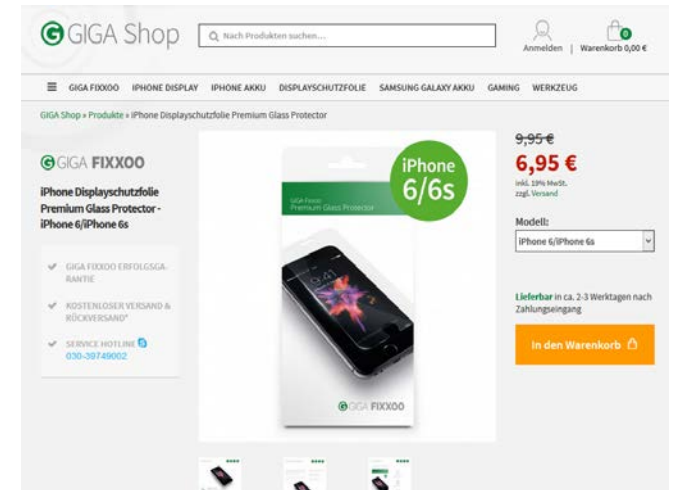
GIGA Shop

Nach Produkten suchen...

Anmelden | Warenkorb 0,00 €

0

GIGA FIXXOO IPHONE DISPLAY IPHONE AKKU DISPLAYSCHUTZFOLIE SAMSUNG GALAXY AKKU GAMING WERKZEUG

GIGA Shop » Produkte » iPhone Displayschutzfolie Premium Glass Protector

GIGA FIXXOO

iPhone Displayschutzfolie Premium Glass Protector - iPhone 6/iPhone 6s

GIGA FIXXOO ERFOLGSGARANTIE

KOSTENLOSER VERSAND & RÜCKVERSAND*

SERVICE HOTLINE 030-39749002

iPhone 6/6s

GIGA Fixxoo Premium Glass Protector

GIGA FIXXOO

~~9,95 €~~

6,95 €

inkl. 19% MwSt. zzgl. Versand

Modell:

iPhone 6/iPhone 6s

Lieferbar in ca. 2-3 Werktagen nach Zahlungseingang

In den Warenkorb